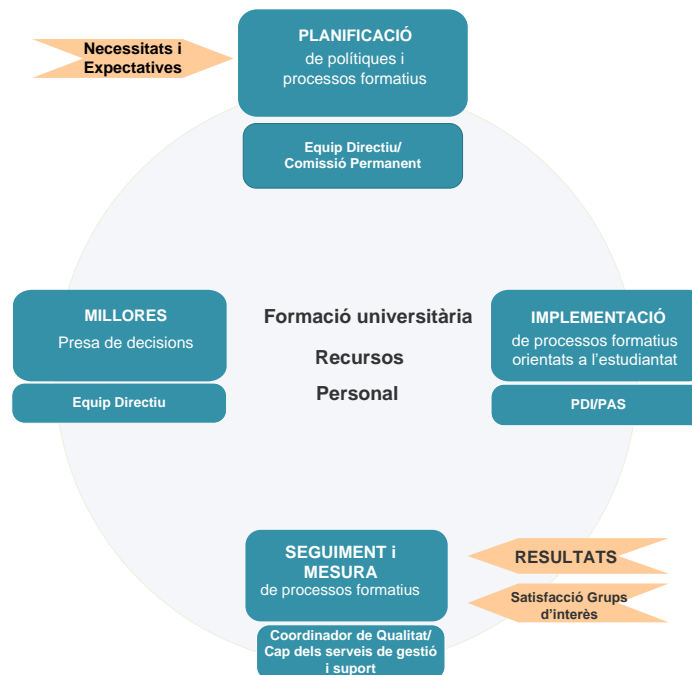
Necessitats i Expectatives

PLANIFICACIÓ
de polítiques i processos formatius

Equip Directiu/ Comissió Permanent

MILLORES
Presa de decisions

Equip Directiu

Formació universitària

Recursos

Personal

IMPLEMENTACIÓ
de processos formatius orientats a l'estudiantat

PDI/PAS

SEGUIMENT i MESURA
de processos formatius

Coordinador de Qualitat/ Cap dels serveis de gestió i suport

RESULTATS

Satisfacció Grups d'interès